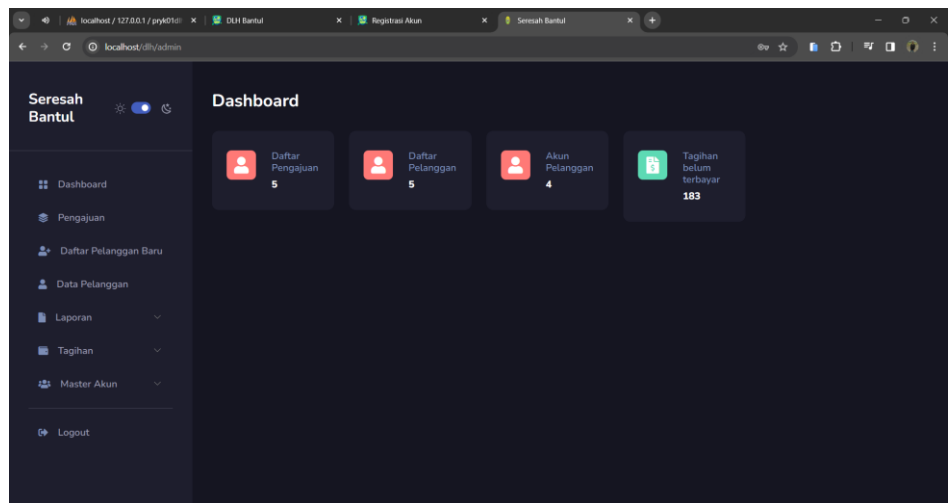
localhost / 127.0.0.1 / pryk01dl ×
DLH Bantul ×
Registrasi Akun ×
Seresah Bantul ×
localhost/dlh/admin

Seresah Bantul

Dashboard
Pengajuan
Daftar Pelanggan Baru
Data Pelanggan
Laporan
Tagihan
Master Akun
Logout

Dashboard

Daftar Pengajuan
5

Daftar Pelanggan
5

Akun Pelanggan
4

Tagihan belum terbayar
183